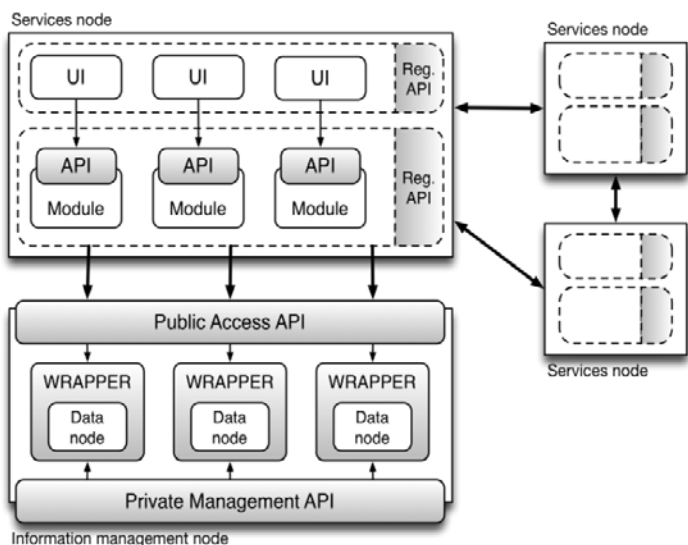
Services node

UI

UI

UI

Reg. API

API

Module

API

Module

API

Module

Reg. API

Services node

Services node

Public Access API

WRAPPER

Data node

WRAPPER

Data node

WRAPPER

Data node

Private Management API

Information management node